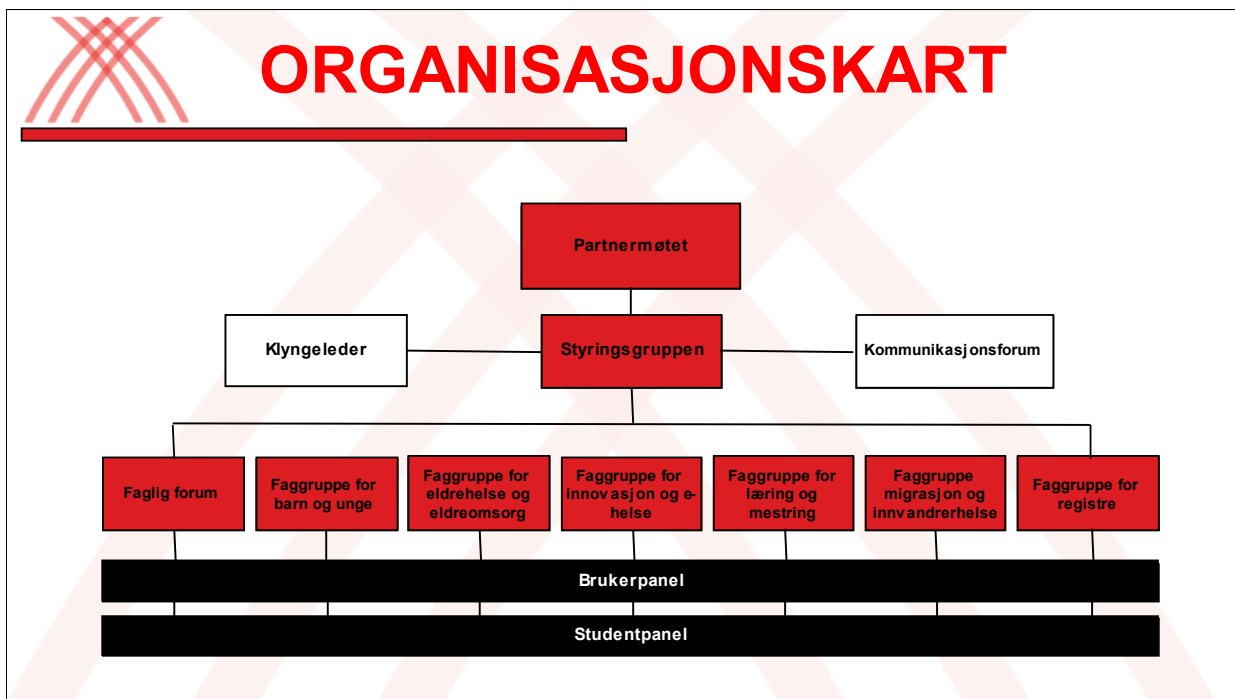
ORGANISASJONSKART

Partnermøtet

Klyngeleder

Styringsgruppen

Kommunikasjonsforum

Faglig forum

Faggruppe for barn og unge

Faggruppe for eldrehelse og eldreomsorg

Faggruppe for innovasjon og e-helse

Faggruppe for læring og mestring

Faggruppe migrasjon og innvandrerhelse

Faggruppe for registre

Brukerpanel

Studentpanel